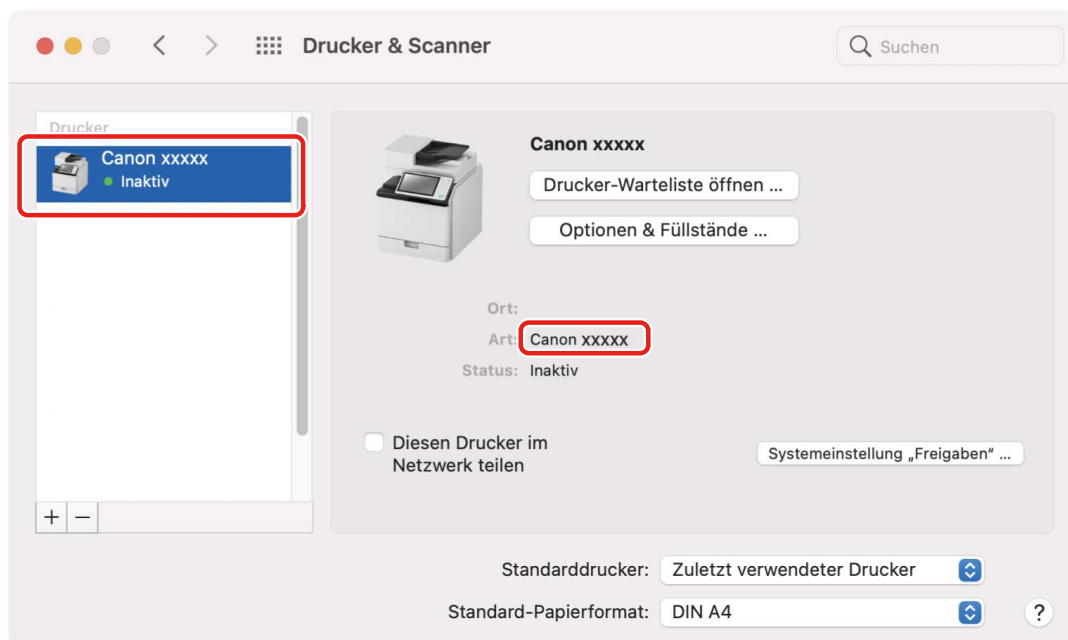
Drucker & Scanner

Suchen

Drucker

Canon xxxxx
Inaktiv

Canon xxxxx

Drucker-Warteliste öffnen ...

Optionen & Füllstände ...

Ort:

Art: Canon xxxxx

Status: Inaktiv

Diesen Drucker im Netzwerk teilen

Systemeinstellung „Freigaben" ...

+ −

Standarddrucker: Zuletzt verwendeter Drucker

Standard-Papierformat: DIN A4

?